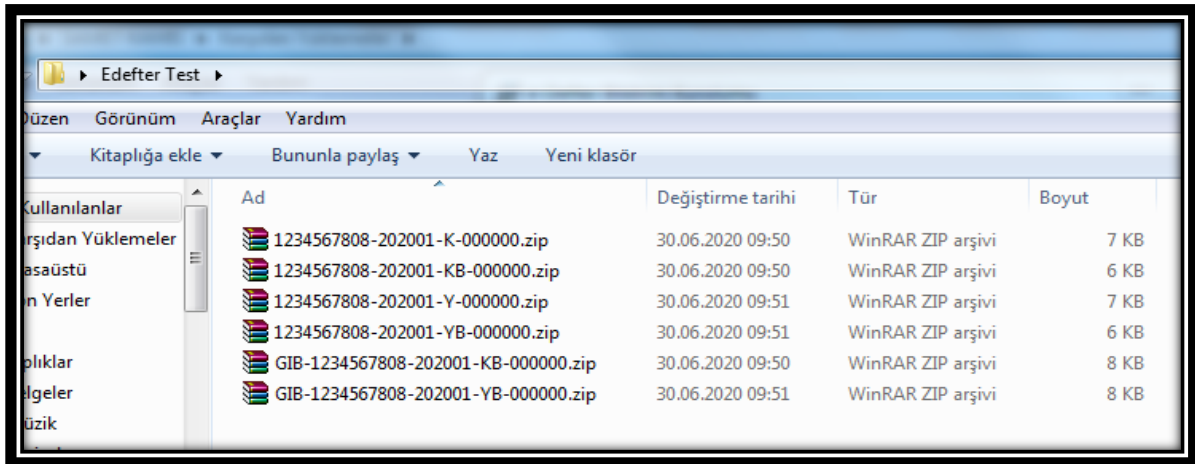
Edefter Test

Düzen Görünüm Araçlar Yardım

Kitaplığa ekle ▾ Bununla paylaş ▾ Yaz Yeni klasör

Kullanılanlar
ırşıdan Yüklemeler
asaüstü
n Yerler
plıklar
lgeler
üzik

| Ad | Değiştirme tarihi | Tür | Boyut |
|---|---|---|---|
| 1234567808-202001-K-000000.zip | 30.06.2020 09:50 | WinRAR ZIP arşivi | 7 KB |
| 1234567808-202001-KB-000000.zip | 30.06.2020 09:50 | WinRAR ZIP arşivi | 6 KB |
| 1234567808-202001-Y-000000.zip | 30.06.2020 09:51 | WinRAR ZIP arşivi | 7 KB |
| 1234567808-202001-YB-000000.zip | 30.06.2020 09:51 | WinRAR ZIP arşivi | 6 KB |
| GIB-1234567808-202001-KB-000000.zip | 30.06.2020 09:50 | WinRAR ZIP arşivi | 8 KB |
| GIB-1234567808-202001-YB-000000.zip | 30.06.2020 09:51 | WinRAR ZIP arşivi | 8 KB |